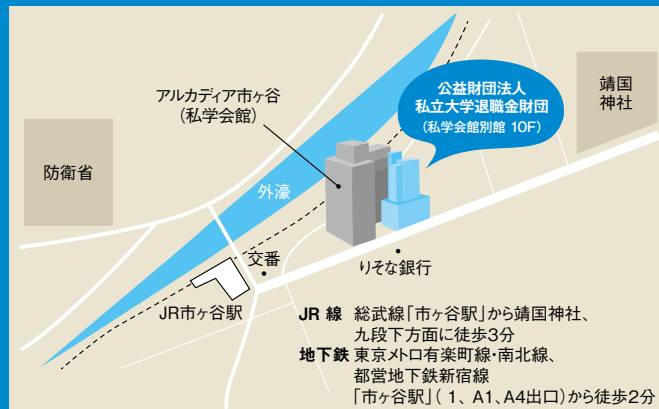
アルカディア市ヶ谷
（私学会館）

公益財団法人
私立大学退職金財団
（私学会館別館 10F）

靖国
神社

防衛省

外濠

交番

りそな銀行

JR市ヶ谷駅

JR 線　総武線「市ヶ谷駅」から靖国神社、九段下方面に徒歩3分

地下鉄　東京メトロ有楽町線･南北線、都営地下鉄新宿線「市ヶ谷駅」（1、A1、A4出口）から徒歩2分